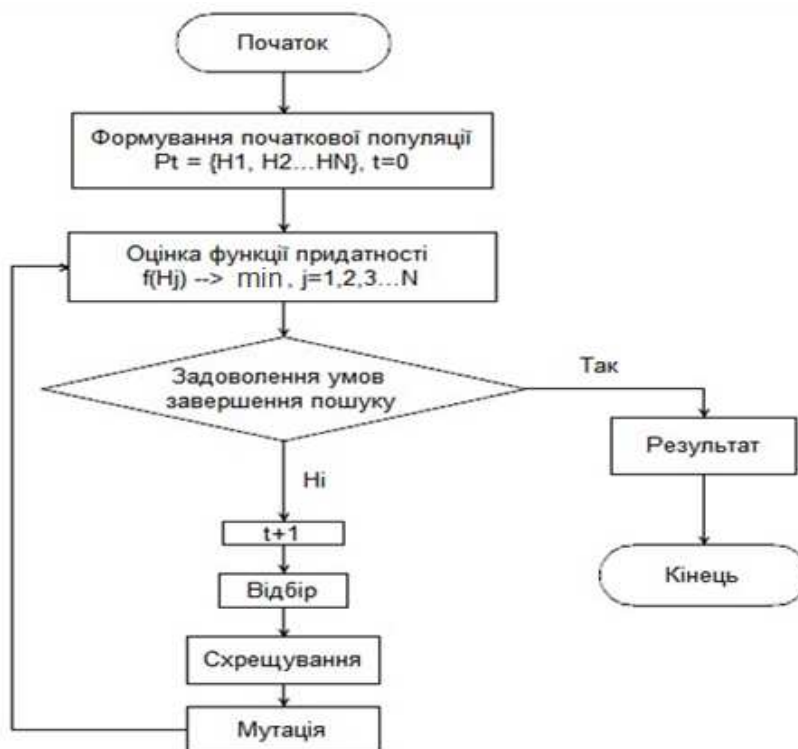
Початок

Формування початкової популяції
Pt = {H1, H2...HN}, t=0

Оцінка функції придатності
f(Hj) --> min, j=1,2,3...N

Задоволення умов завершення пошуку

Так

Результат

Кінець

Ні

t+1

Відбір

Схрещування

Мутація